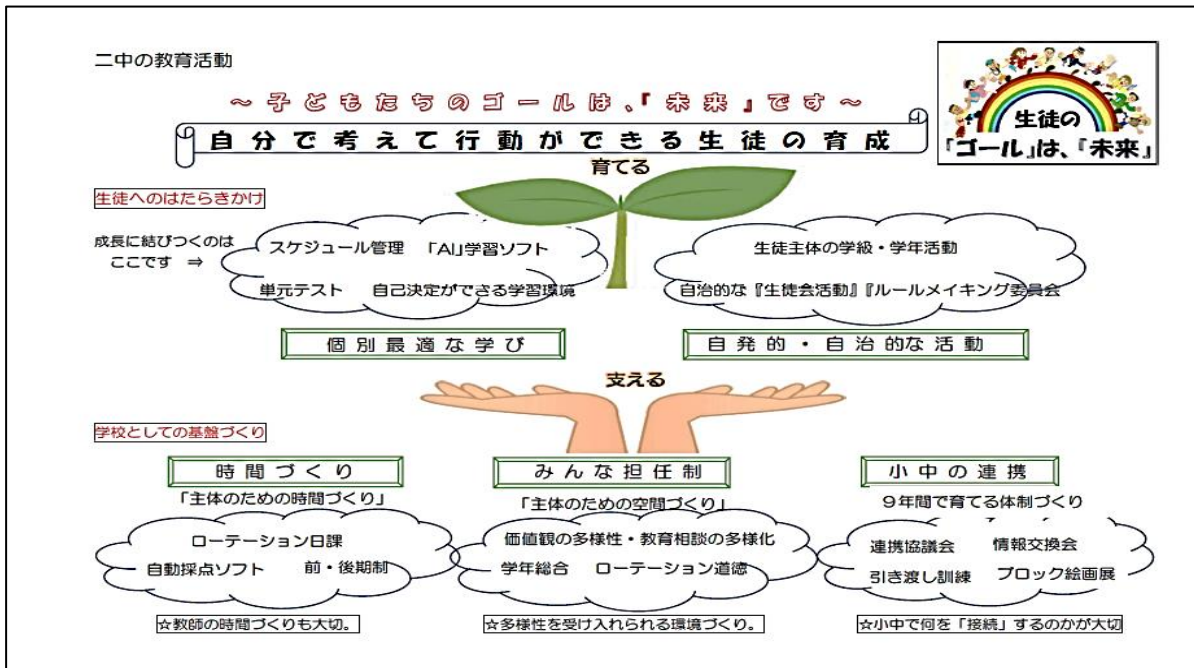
二中の教育活動

生徒の「ゴール」は、『未来』

～子どもたちのゴールは、『未来』です～

自分で考えて行動ができる生徒の育成

育てる

生徒へのはたらきかけ

成長に結びつくのは ここです ⇒

スケジュール管理 「AI」学習ソフト

単元テスト 自己決定ができる学習環境

生徒主体の学級・学年活動

自治的な『生徒会活動』『ルールメイキング委員会

個別最適な学び

自発的・自治的な活動

支える

学校としての基盤づくり

時間づくり

「主体のための時間づくり」

ローテーション日課

自動採点ソフト 前・後期制

☆教師の時間づくりも大切。

みんな担任制

「主体のための空間づくり」

価値観の多様性・教育相談の多様化

学年総合 ローテーション道徳

☆多様性を受け入れられる環境づくり。

小中の連携

９年間で育てる体制づくり

連携協議会 情報交換会

引き渡し訓練 ブロック絵画展

☆小中で何を「接続」するのかが大切